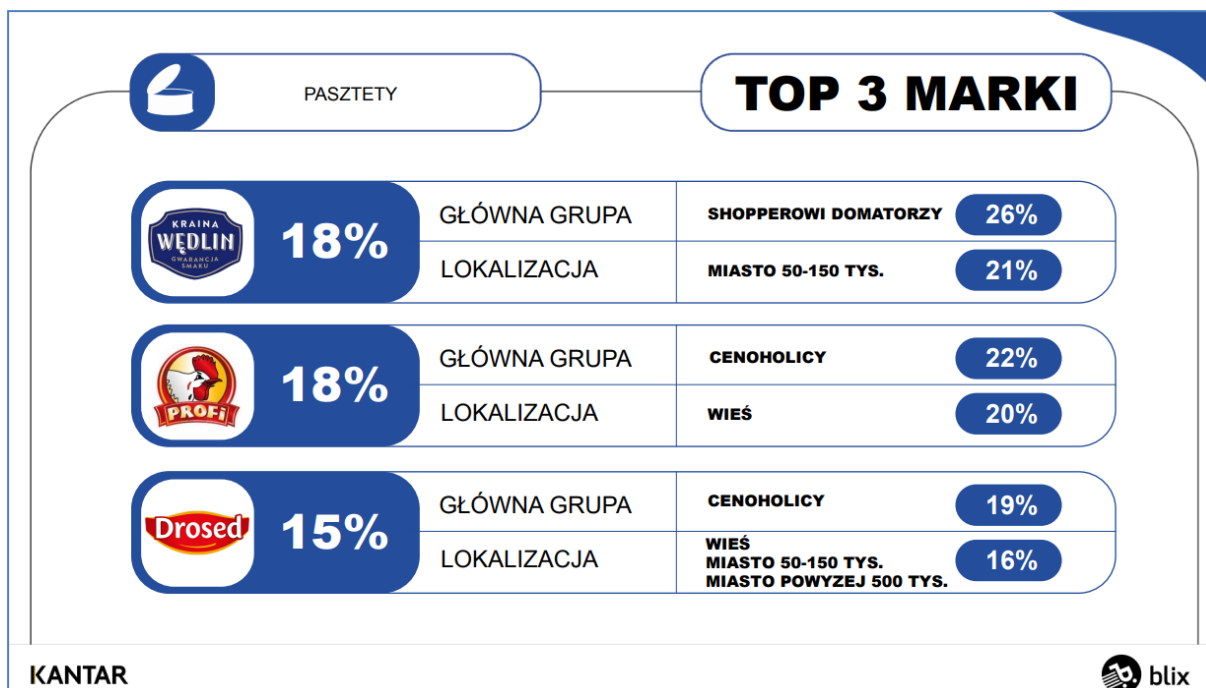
PASZTETY

TOP 3 MARKI

KRAINA WĘDLIN GWARANCJA SMAKU

18%

GŁÓWNA GRUPA

SHOPPEROWI DOMATORZY

26%

LOKALIZACJA

MIASTO 50-150 TYS.

21%

PROFI

18%

GŁÓWNA GRUPA

CENOHOLICY

22%

LOKALIZACJA

WIEŚ

20%

Drosed

15%

GŁÓWNA GRUPA

CENOHOLICY

19%

LOKALIZACJA

WIEŚ
MIASTO 50-150 TYS.
MIASTO POWYZEJ 500 TYS.

16%

KANTAR

blix